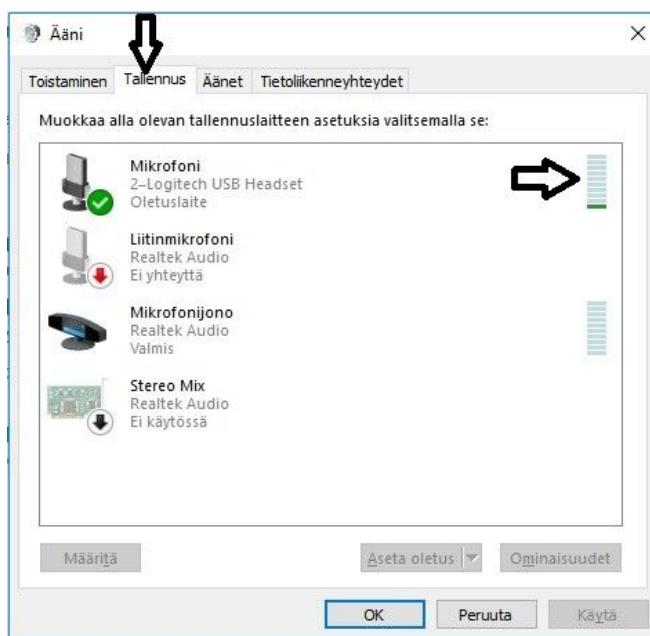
Ääni

Toistaminen Tallennus Äänet Tietoliikenneyhteydet

Muokkaa alla olevan tallennuslaitteen asetuksia valitsemalla se:

Mikrofoni
2-Logitech USB Headset
Oletuslaite

Liitinmikrofoni
Realtek Audio
Ei yhteyttä

Mikrofonijono
Realtek Audio
Valmis

Stereo Mix
Realtek Audio
Ei käytössä

Määritä

Aseta oletus

Ominaisuudet

OK

Peruuta

Käytä